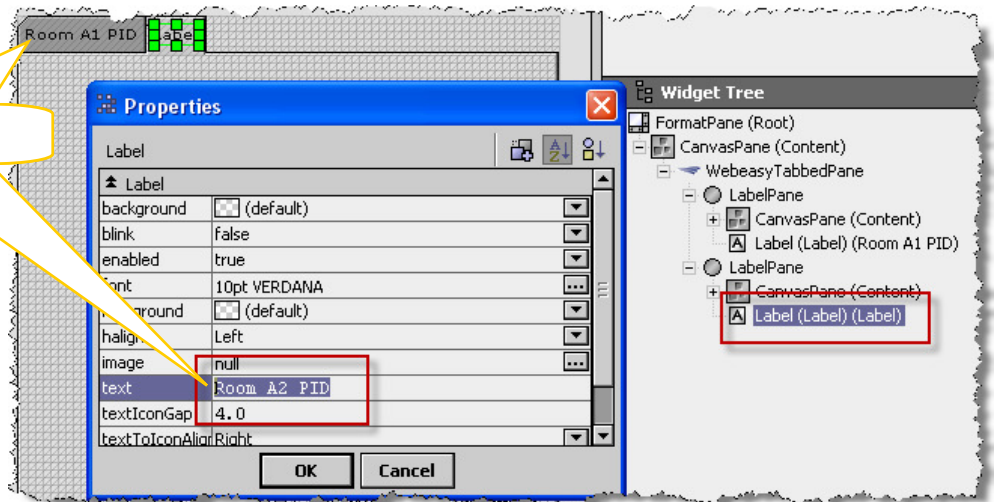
Room A1 PID Label

Properties

Label

Label

| | |
|---|---|
| background | (default) |
| blink | false |
| enabled | true |
| font | 10pt VERDANA |
| foreground | (default) |
| halign | Left |
| image | null |
| text | Room A2 PID |
| textIconGap | 4.0 |
| textToIconAlign | Right |

OK Cancel

Widget Tree

FormatPane (Root)
CanvasPane (Content)
WebeasyTabbedPane
LabelPane
CanvasPane (Content)
Label (Label) (Room A1 PID)
LabelPane
CanvasPane (Content)
Label (Label) (Label)